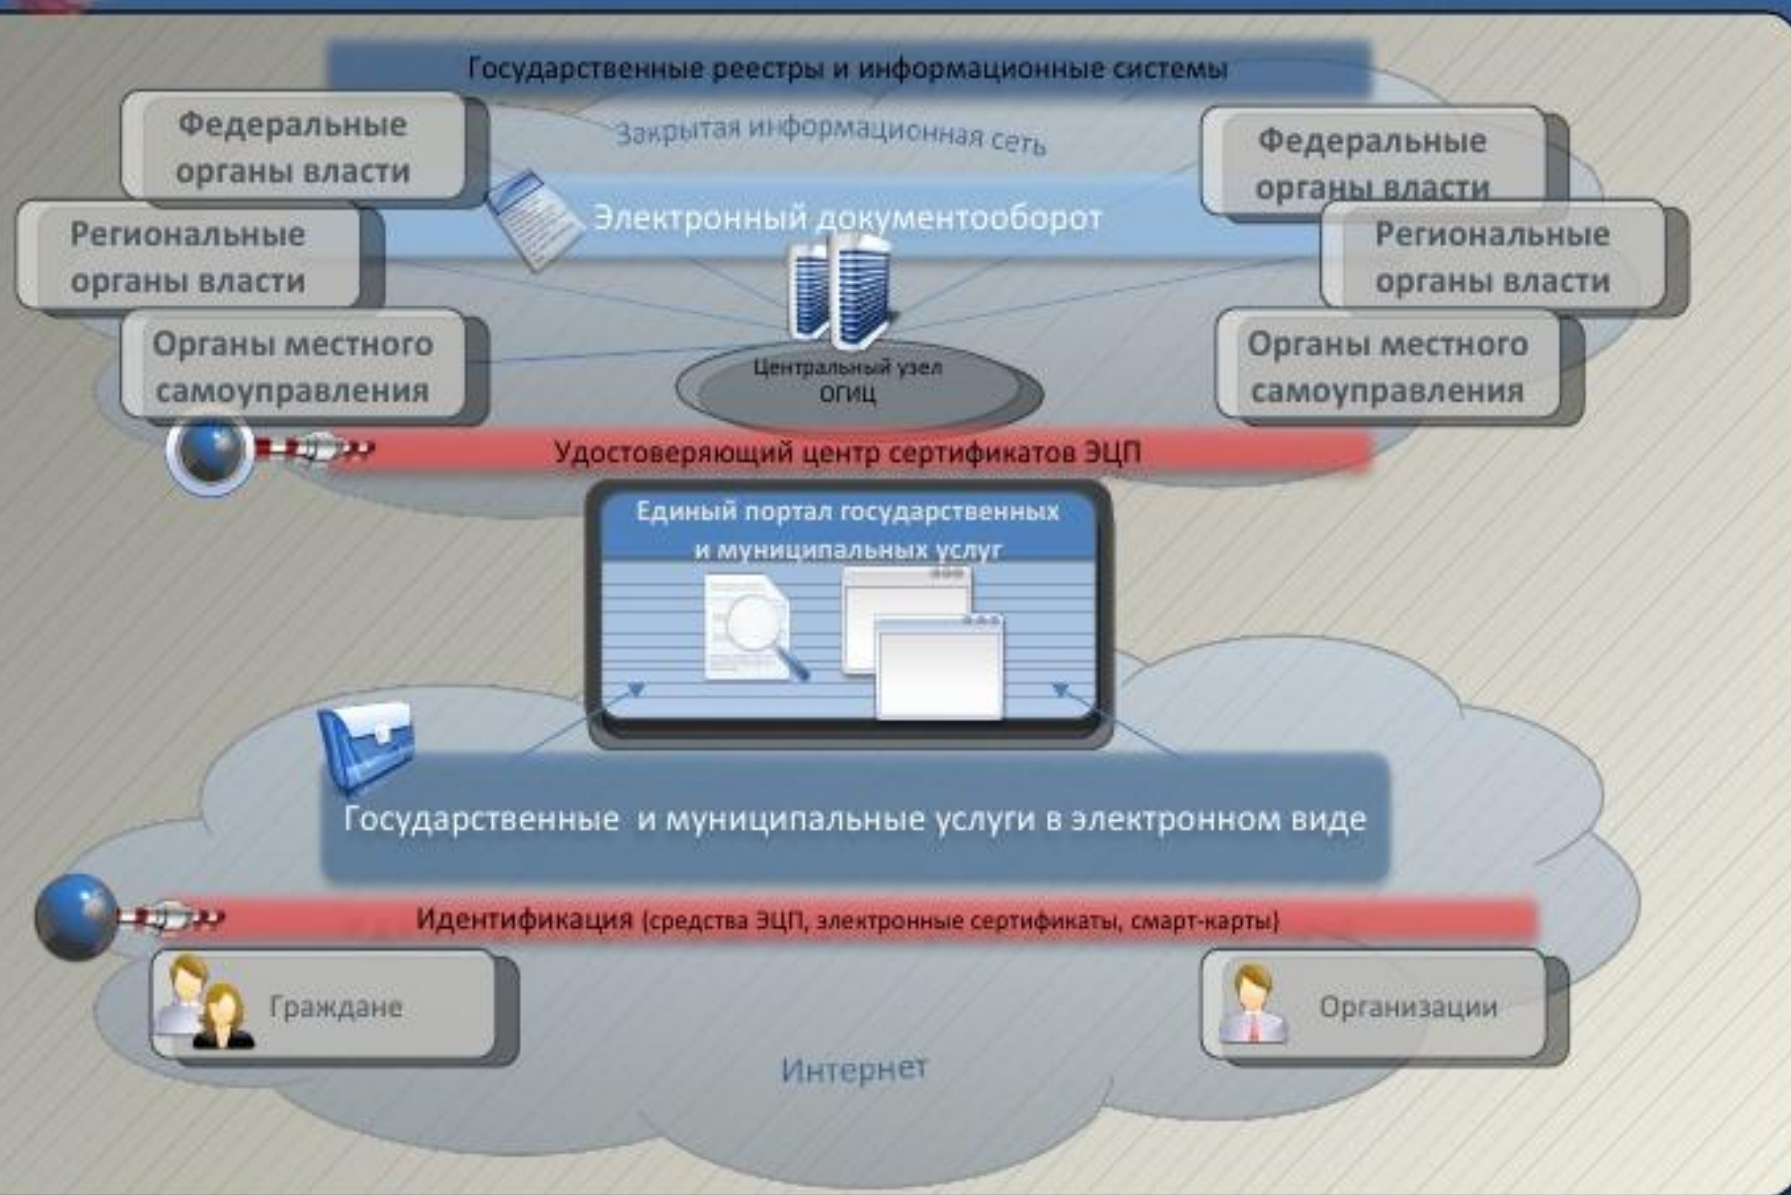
Государственные реестры и информационные системы

Федеральные органы власти

Закрытая информационная сеть

Федеральные органы власти

Электронный документооборот

Региональные органы власти

Региональные органы власти

Органы местного самоуправления

Центральный узел ОГИЦ

Органы местного самоуправления

Удостоверяющий центр сертификатов ЭЦП

Единый портал государственных и муниципальных услуг

Государственные и муниципальные услуги в электронном виде

Идентификация (средства ЭЦП, электронные сертификаты, смарт-карты)

Граждане

Организации

Интернет